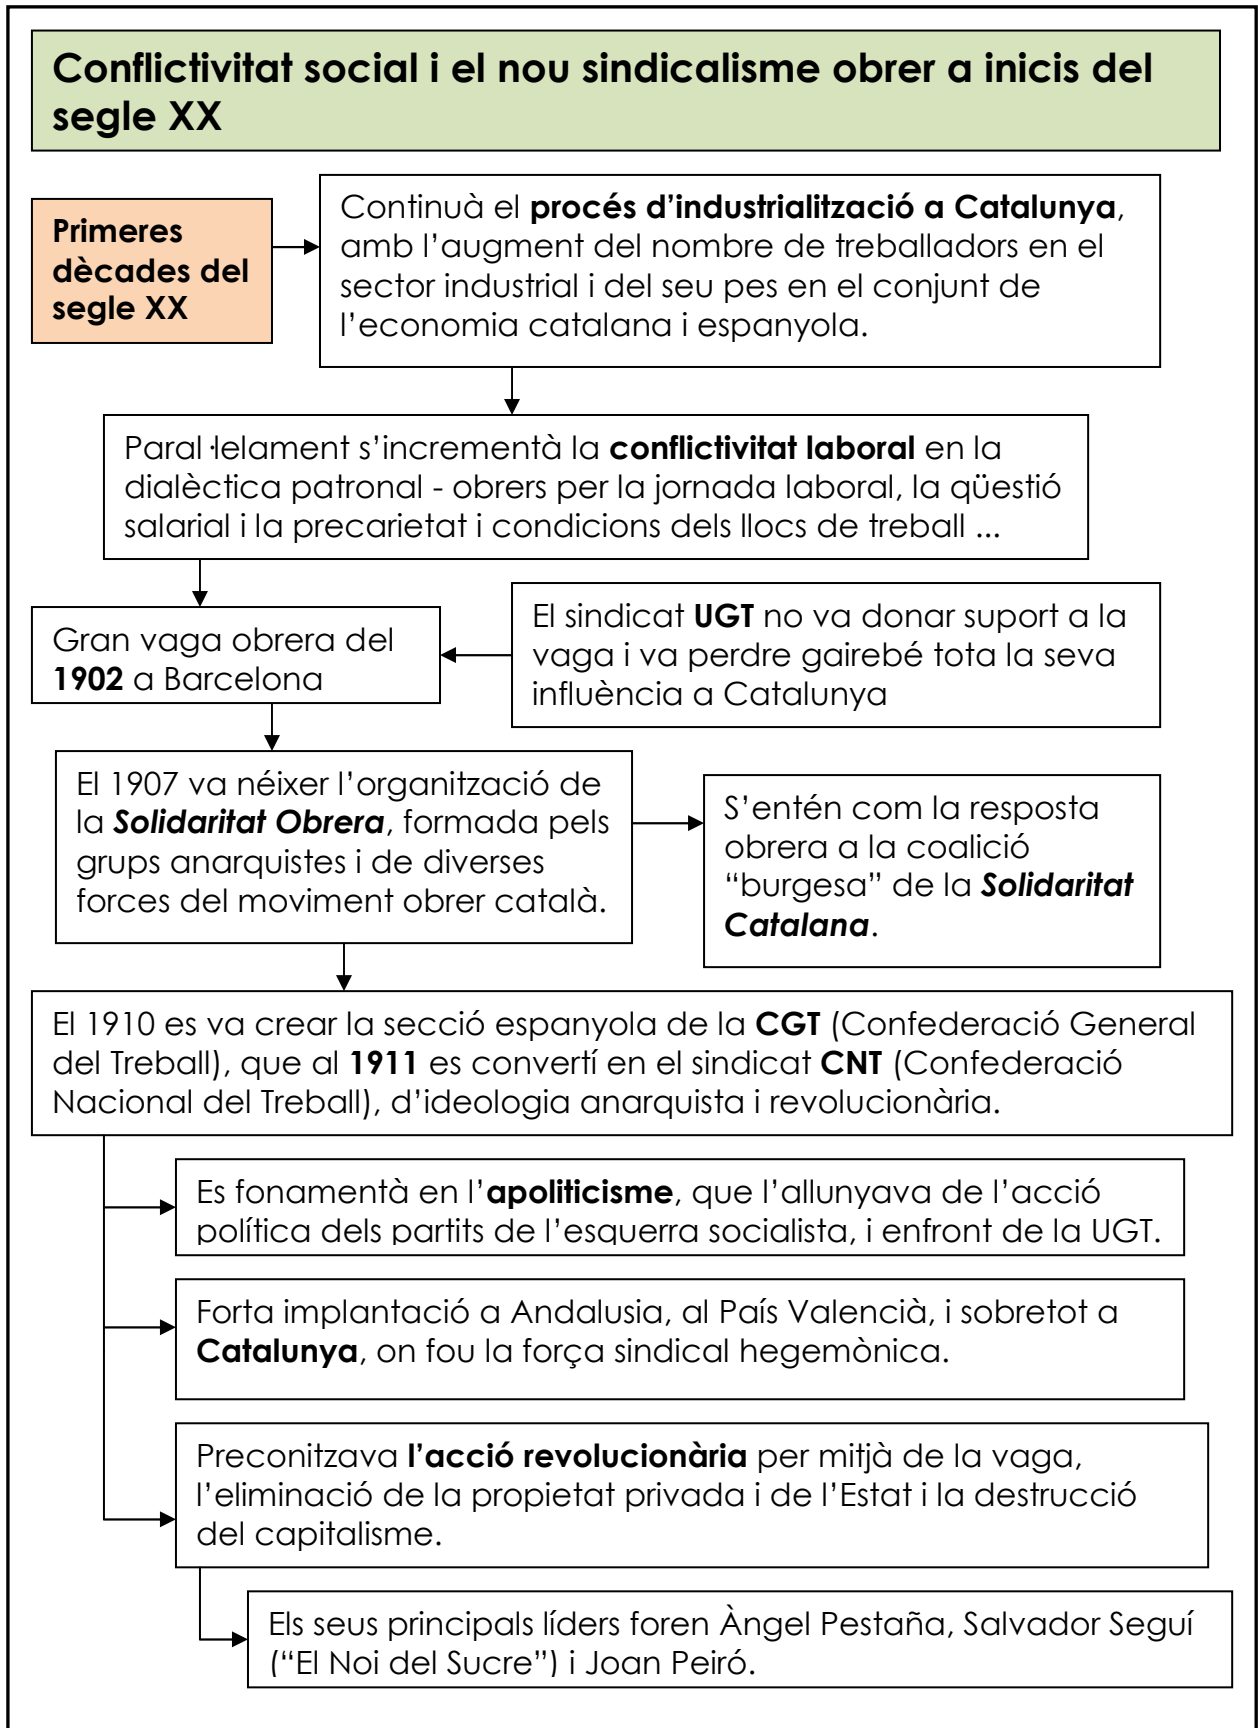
Conflictivitat social i el nou sindicalisme obrer a inicis del segle XX

Primeres dècades del segle XX

Continuà el procés d'industrialització a Catalunya, amb l'augment del nombre de treballadors en el sector industrial i del seu pes en el conjunt de l'economia catalana i espanyola.

Paral·lelament s'incrementà la conflictivitat laboral en la dialèctica patronal - obrers per la jornada laboral, la qüestió salarial i la precarietat i condicions dels llocs de treball ...

Gran vaga obrera del 1902 a Barcelona

El sindicat UGT no va donar suport a la vaga i va perdre gairebé tota la seva influència a Catalunya

El 1907 va néixer l'organització de la Solidaritat Obrera, formada pels grups anarquistes i de diverses forces del moviment obrer català.

S'entén com la resposta obrera a la coalició "burgesa" de la Solidaritat Catalana.

El 1910 es va crear la secció espanyola de la CGT (Confederació General del Treball), que al 1911 es convertí en el sindicat CNT (Confederació Nacional del Treball), d'ideologia anarquista i revolucionària.

Es fonamentà en l'apoliticisme, que l'allunyava de l'acció política dels partits de l'esquerra socialista, i enfront de la UGT.

Forta implantació a Andalusia, al País Valencià, i sobretot a Catalunya, on fou la força sindical hegemònica.

Preconitzava l'acció revolucionària per mitjà de la vaga, l'eliminació de la propietat privada i de l'Estat i la destrucció del capitalisme.

Els seus principals líders foren Àngel Pestaña, Salvador Seguí ("El Noi del Sucre") i Joan Peiró.